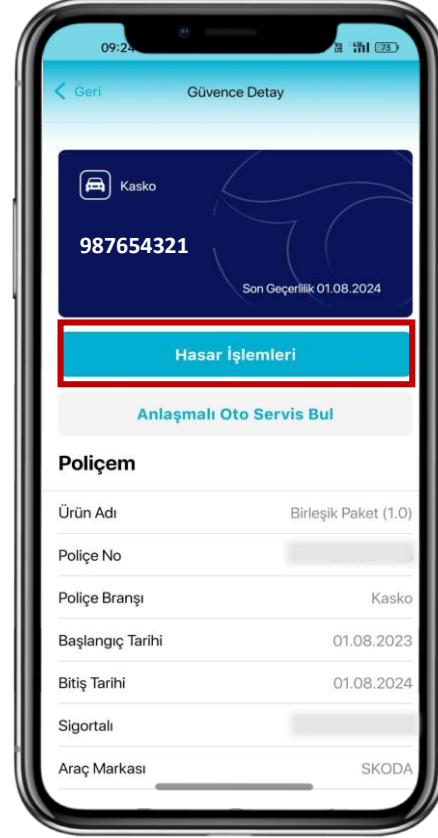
09:24

73

Geri

Güvence Detay

Kasko

987654321

Son Geçerlilik 01.08.2024

Hasar İşlemleri

Anlaşmalı Oto Servis Bul

Poliçem

| | |
|---|---|
| Ürün Adı | Birleşik Paket (1.0) |
| Poliçe No | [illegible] |
| Poliçe Branşı | Kasko |
| Başlangıç Tarihi | 01.08.2023 |
| Bitiş Tarihi | 01.08.2024 |
| Sigortalı | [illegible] |
| Araç Markası | SKODA |